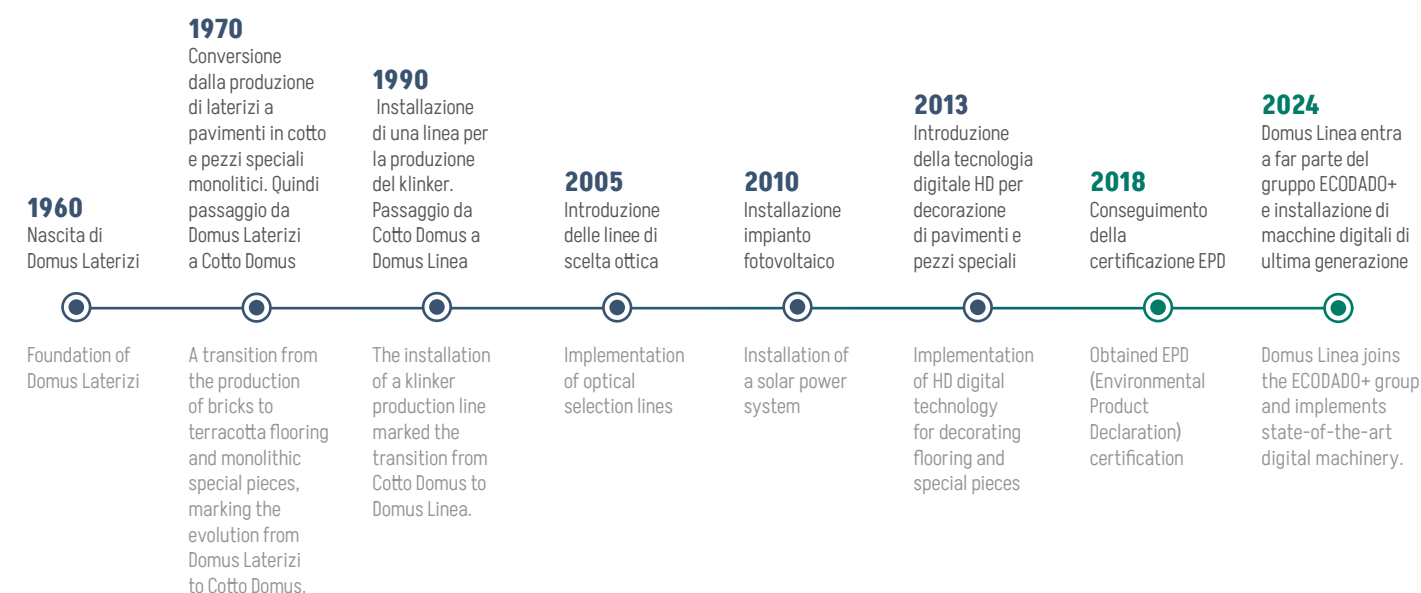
1960
Nascita di Domus Laterizi

Foundation of Domus Laterizi

1970
Conversione dalla produzione di laterizi a pavimenti in cotto e pezzi speciali monolitici. Quindi passaggio da Domus Laterizi a Cotto Domus

A transition from the production of bricks to terracotta flooring and monolithic special pieces, marking the evolution from Domus Laterizi to Cotto Domus.

1990
Installazione di una linea per la produzione del klinker. Passaggio da Cotto Domus a Domus Linea

The installation of a klinker production line marked the transition from Cotto Domus to Domus Linea.

2005
Introduzione delle linee di scelta ottica

Implementation of optical selection lines

2010
Installazione impianto fotovoltaico

Installation of a solar power system

2013
Introduzione della tecnologia digitale HD per decorazione di pavimenti e pezzi speciali

Implementation of HD digital technology for decorating flooring and special pieces

2018
Conseguimento della certificazione EPD

Obtained EPD (Environmental Product Declaration) certification

2024
Domus Linea entra a far parte del gruppo ECODADO+ e installazione di macchine digitali di ultima generazione

Domus Linea joins the ECODADO+ group and implements state-of-the-art digital machinery.